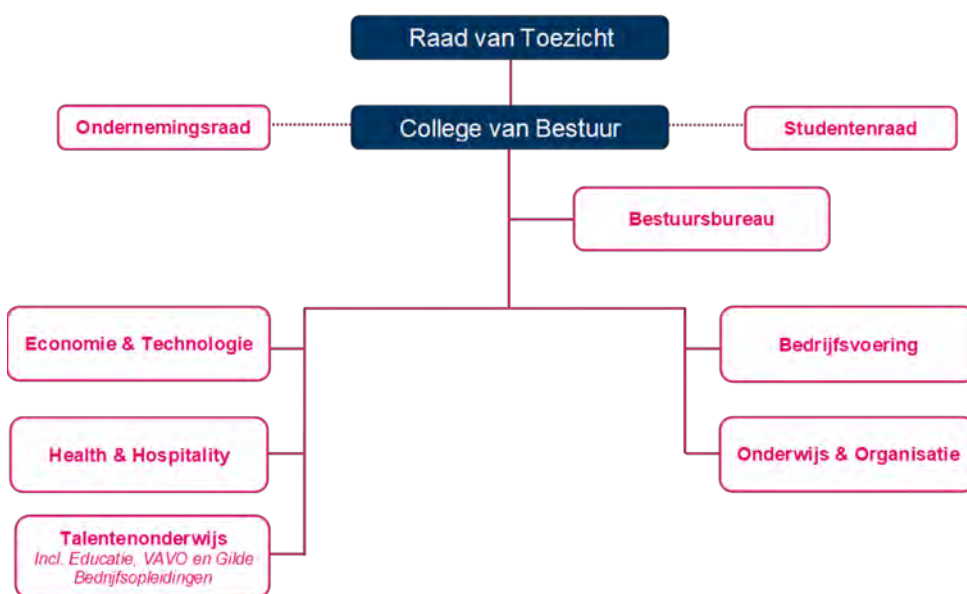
Raad van Toezicht

Ondernemingsraad

College van Bestuur

Studentenraad

Bestuursbureau

Economie & Technologie

Bedrijfsvoering

Health & Hospitality

Onderwijs & Organisatie

Talentenonderwijs
Incl. Educatie, VAVO en Gilde Bedrijfsopleidingen